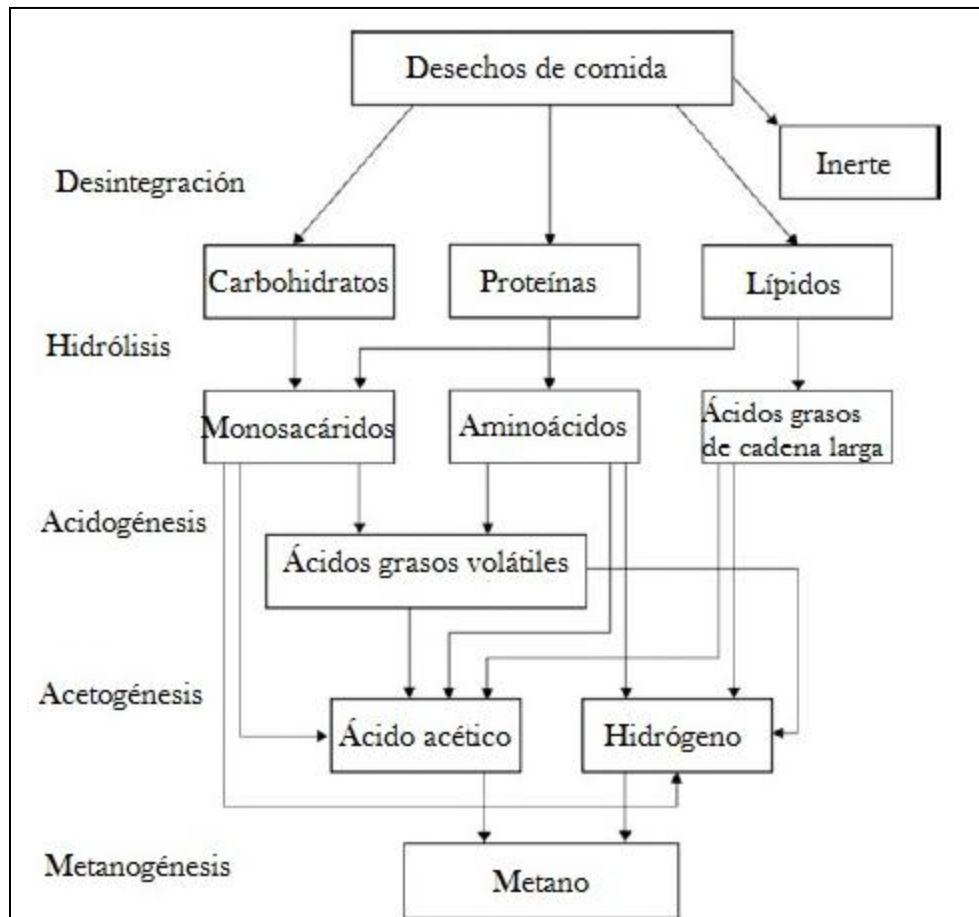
Desechos de comida

Inerte

Desintegración

Carbohidratos

Proteínas

Lípidos

Hidrólisis

Monosacáridos

Aminoácidos

Ácidos grasos de cadena larga

Acidogénesis

Ácidos grasos volátiles

Acetogénesis

Ácido acético

Hidrógeno

Metanogénesis

Metano